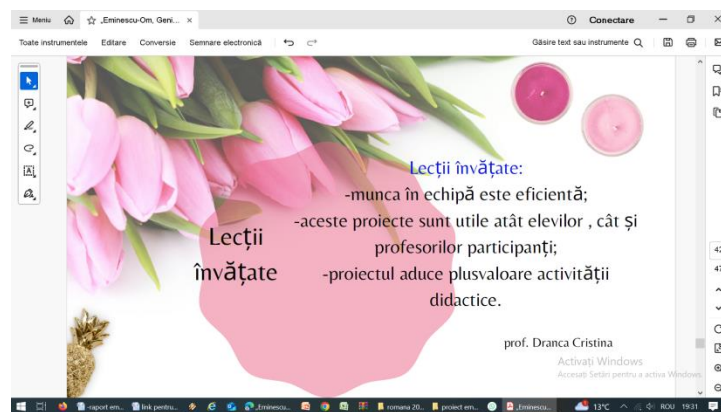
Meniu „Eminescu-Om, Geni... ×

Conectare

Toate instrumentele Editare Conversie Semnare electronică

Găsire text sau instrumente

Lecții învățate:
-munca în echipă este eficientă;
-aceste proiecte sunt utile atât elevilor , cât și profesorilor participanți;
-proiectul aduce plusvaloare activității didactice.

Lecții învățate

prof. Dranca Cristina

Activați Windows
Accesați Setări pentru a activa Windows.

raport em... link pentru... „Eminescu... romana 20... proiect em... „Eminescu... 13°C ROU 19:31